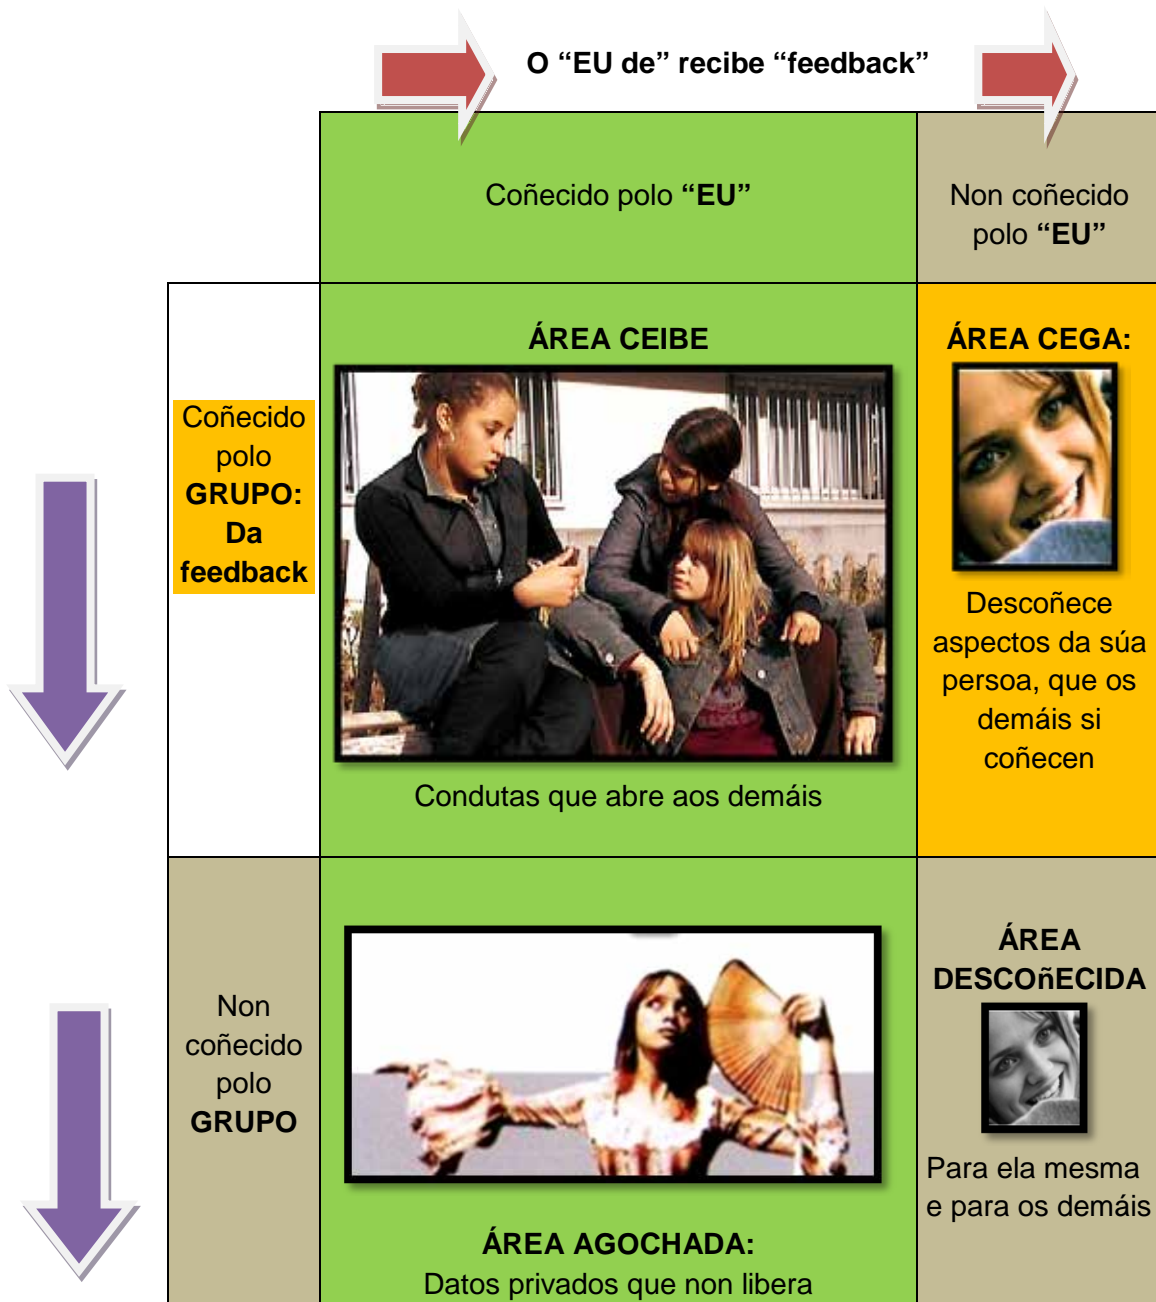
O “EU de” recibe “feedback”

|  | Coñecido polo **“EU”** | Non coñecido polo **“EU”** |
|---|---|---|
| Coñecido polo **GRUPO: Da feedback** | **ÁREA CEIBE** Condutas que abre aos demáis | **ÁREA CEGA:** Descoñece aspectos da súa persoa, que os demáis si coñecen |
| Non coñecido polo **GRUPO** | **ÁREA AGOCHADA:** Datos privados que non libera | **ÁREA DESCOñECIDA** Para ela mesma e para os demáis |